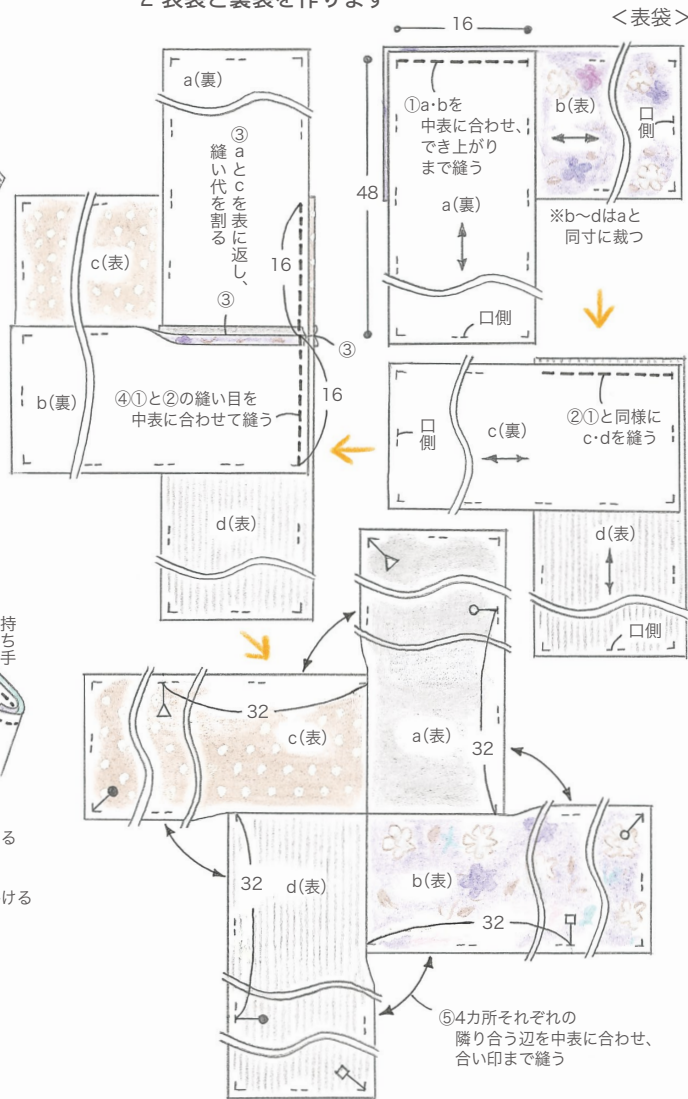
2 表袋と裏袋を作ります

<表袋>

16

48

①a·bを中表に合わせ、でき上がりまで縫う

a(裏)

口側

b(表)

口側

※b〜dはaと同寸に裁つ

c(裏)

口側

②①と同様にc·dを縫う

d(表)

口側

a(裏)

③aとcを表に返し、縫い代を割る

16

③

③

c(表)

b(裏)

④①と②の縫い目を中表に合わせて縫う

16

d(表)

持ち手

る

ける

32

c(表)

a(表)

32

32

d(表)

b(表)

32

⑤4カ所それぞれの隣り合う辺を中表に合わせ、合い印まで縫う